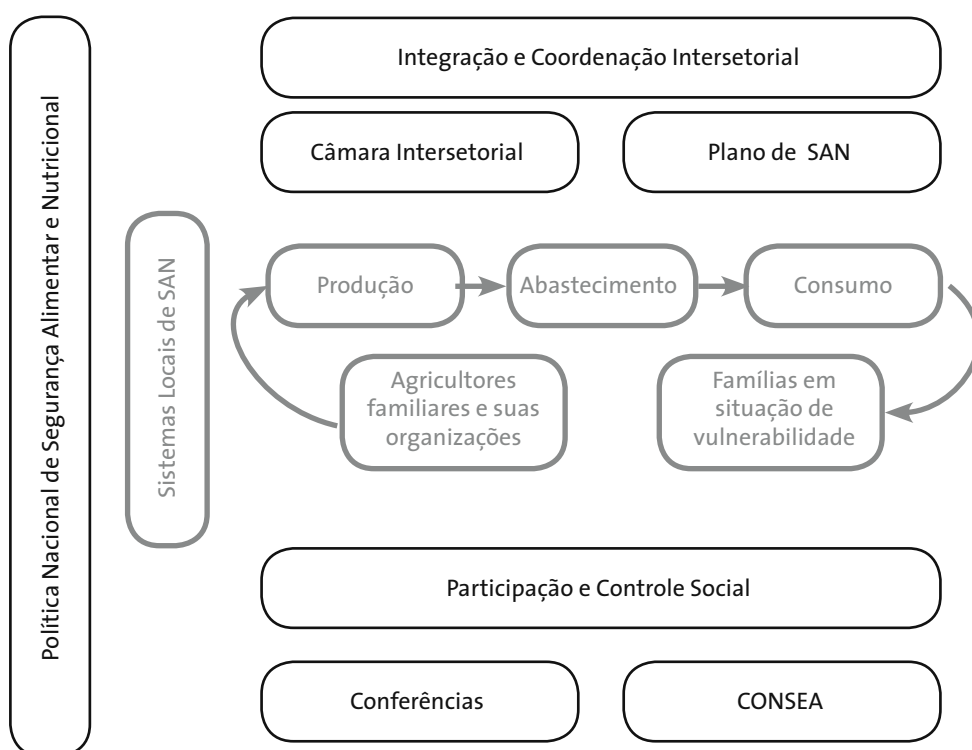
Política Nacional de Segurança Alimentar e Nutricional

Integração e Coordenação Intersetorial

Câmara Intersetorial

Plano de SAN

Sistemas Locais de SAN

Produção

Abastecimento

Consumo

Agricultores familiares e suas organizações

Famílias em situação de vulnerabilidade

Participação e Controle Social

Conferências

CONSEA